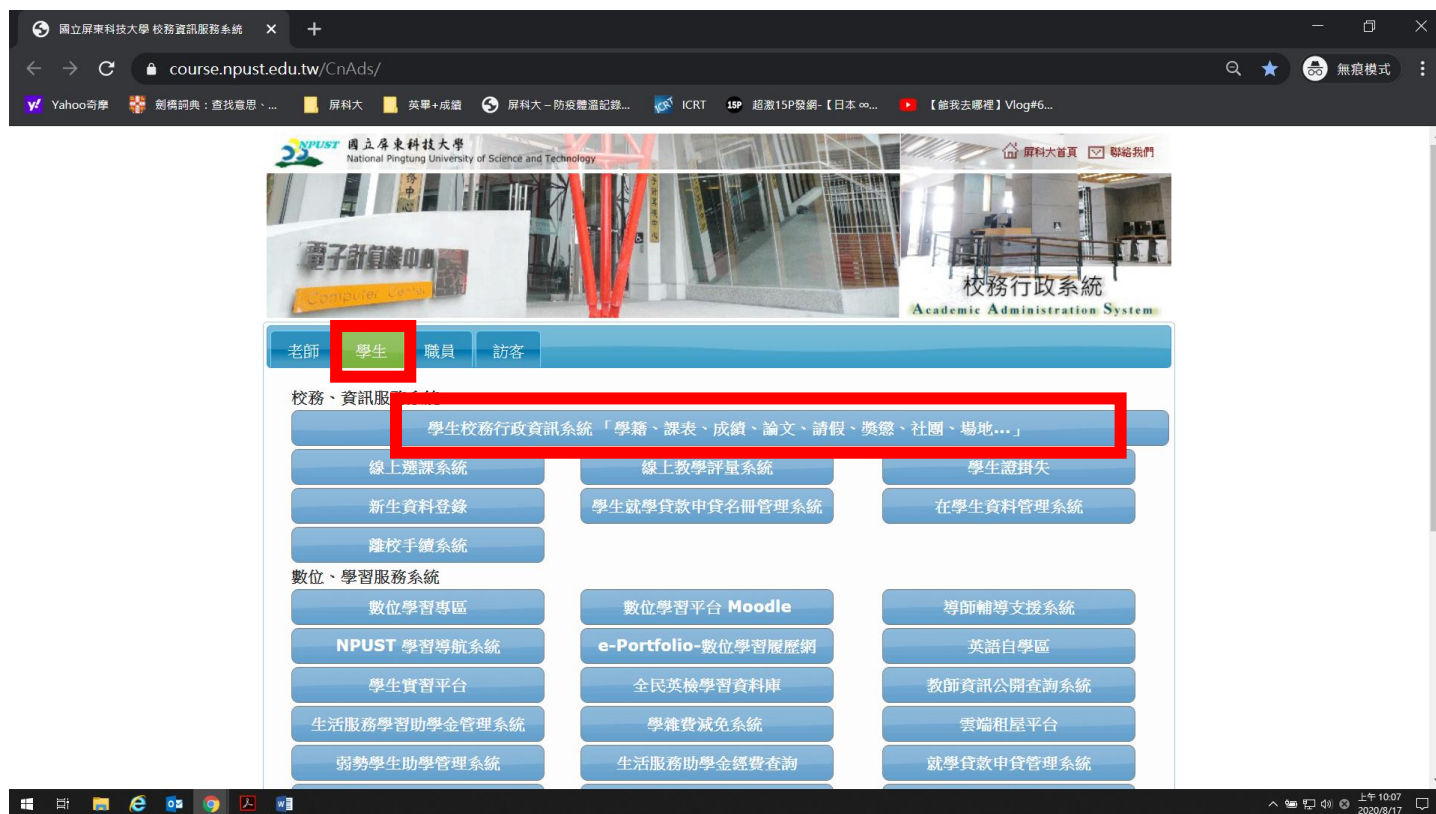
國立屏東科技大學 校務資訊服務系統 ×
course.npust.edu.tw/CnAds/
無痕模式
Yahoo奇摩 劍橋詞典：查找意思、... 屏科大 英單+成績 屏科大 – 防疫體溫記錄... ICRT 超激15P發網-【日本 ∞... 【飴我去哪裡】Vlog#6...

NPUST 國立屏東科技大學 National Pingtung University of Science and Technology
屏科大首頁 聯絡我們
電子計算機中心 Computer Center
校務行政系統 Academic Administration System

老師 學生 職員 訪客

校務、資訊服務系統
學生校務行政資訊系統「學籍、課表、成績、論文、請假、獎懲、社團、場地...」
線上選課系統
線上教學評量系統
學生證掛失
新生資料登錄
學生就學貸款申貸名冊管理系統
在學生資料管理系統
離校手續系統

數位、學習服務系統
數位學習專區
數位學習平台 Moodle
導師輔導支援系統
NPUST 學習導航系統
e-Portfolio-數位學習履歷網
英語自學區
學生實習平台
全民英檢學習資料庫
教師資訊公開查詢系統
生活服務學習助學金管理系統
學雜費減免系統
雲端租屋平台
弱勢學生助學管理系統
生活服務助學金經費查詢
就學貸款申貸管理系統

上午 10:07
2020/8/17